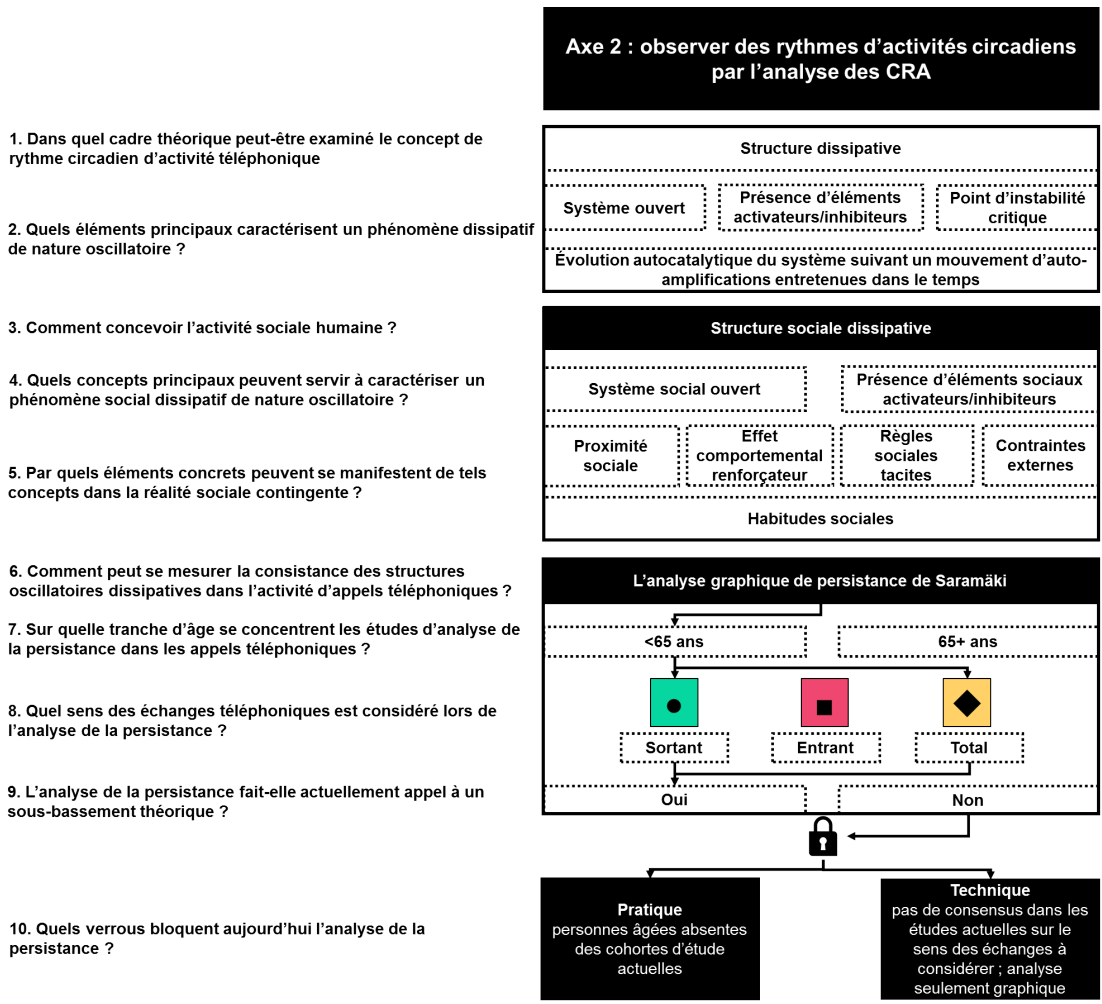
Axe 2 : observer des rythmes d'activités circadiens par l'analyse des CRA

1. Dans quel cadre théorique peut-être examiné le concept de rythme circadien d'activité téléphonique

Structure dissipative

2. Quels éléments principaux caractérisent un phénomène dissipatif de nature oscillatoire ?

Système ouvert

Présence d'éléments activateurs/inhibiteurs

Point d'instabilité critique

Évolution autocatalytique du système suivant un mouvement d'auto-amplifications entretenues dans le temps

3. Comment concevoir l'activité sociale humaine ?

Structure sociale dissipative

4. Quels concepts principaux peuvent servir à caractériser un phénomène social dissipatif de nature oscillatoire ?

Système social ouvert

Présence d'éléments sociaux activateurs/inhibiteurs

5. Par quels éléments concrets peuvent se manifestent de tels concepts dans la réalité sociale contingente ?

Proximité sociale

Effet comportemental renforçateur

Règles sociales tacites

Contraintes externes

Habitudes sociales

6. Comment peut se mesurer la consistance des structures oscillatoires dissipatives dans l'activité d'appels téléphoniques ?

L'analyse graphique de persistance de Saramäki

7. Sur quelle tranche d'âge se concentrent les études d'analyse de la persistance dans les appels téléphoniques ?

<65 ans

65+ ans

8. Quel sens des échanges téléphoniques est considéré lors de l'analyse de la persistance ?

Sortant

Entrant

Total

9. L'analyse de la persistance fait-elle actuellement appel à un sous-bassement théorique ?

Oui

Non

10. Quels verrous bloquent aujourd'hui l'analyse de la persistance ?

Pratique
personnes âgées absentes des cohortes d'étude actuelles

Technique
pas de consensus dans les études actuelles sur le sens des échanges à considérer ; analyse seulement graphique